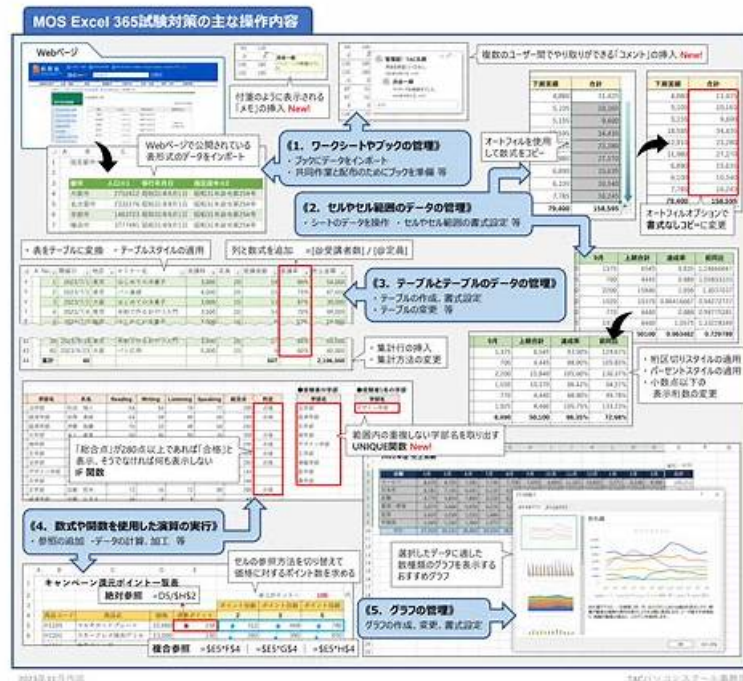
MOS Excel 365試験対策の主な操作内容

Webページ

付箋のように表示される「メモ」の挿入 New!

複数のユーザー間でやり取りができる「コメント」の挿入 New!

Webページで公開されている表形式のデータをインポート

《1. ワークシートやブックの管理》
・ブックにデータをインポート
・共同作業と配布のためにブックを準備 等

オートフィルを使用して数式をコピー

オートフィルオプションで書式なしコピーに変更

《2. セルやセル範囲のデータの管理》
・シートのデータを操作 ・セルやセル範囲の書式設定 等

・表をテーブルに変換 ・テーブルスタイルの適用

列と数式を追加 =[@受講者数] / [@定員]

《3. テーブルとテーブルのデータの管理》
・テーブルの作成、書式設定
・テーブルの変更 等

・集計行の挿入
・集計方法の変更

・桁区切りスタイルの適用
・パーセントスタイルの適用
・小数点以下の表示桁数の変更

「総合点」が280点以上であれば「合格」と表示、そうでなければ何も表示しない
IF 関数

範囲内の重複しない学部名を取り出す
UNIQUE関数 New!

《4. 数式や関数を使用した演算の実行》
・参照の追加 ・データの計算、加工 等

キャンペーン還元ポイント一覧表
絶対参照 =D5/$H$2

セルの参照方法を切り替えて価格に対するポイント数を求める

選択したデータに適したグラフを表示するおすすめグラフ

《5. グラフの管理》
グラフの作成、変更、書式設定

複合参照 =$E5*F$4 =$E5*G$4 =$E5*H$4

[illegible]